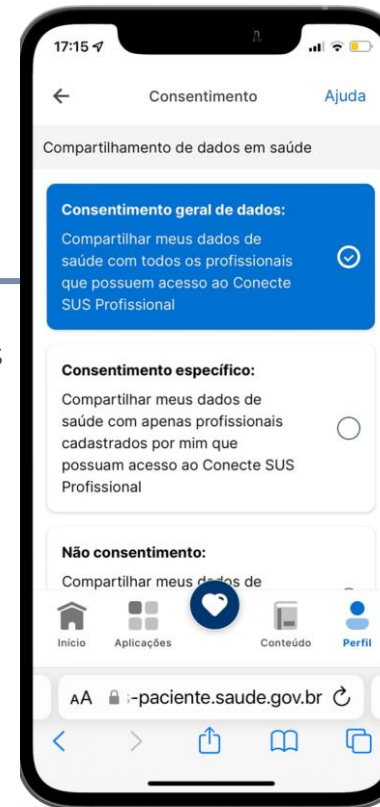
17:15

Consentimento

Ajuda

Compartilhamento de dados em saúde

**Consentimento geral de dados:**
Compartilhar meus dados de saúde com todos os profissionais que possuem acesso ao Conecte SUS Profissional

**Consentimento específico:**
Compartilhar meus dados de saúde com apenas profissionais cadastrados por mim que possuam acesso ao Conecte SUS Profissional

**Não consentimento:**
Compartilhar meus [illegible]dos de

Início

Aplicações

Conteúdo

Perfil

AA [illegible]-paciente.saude.gov.br